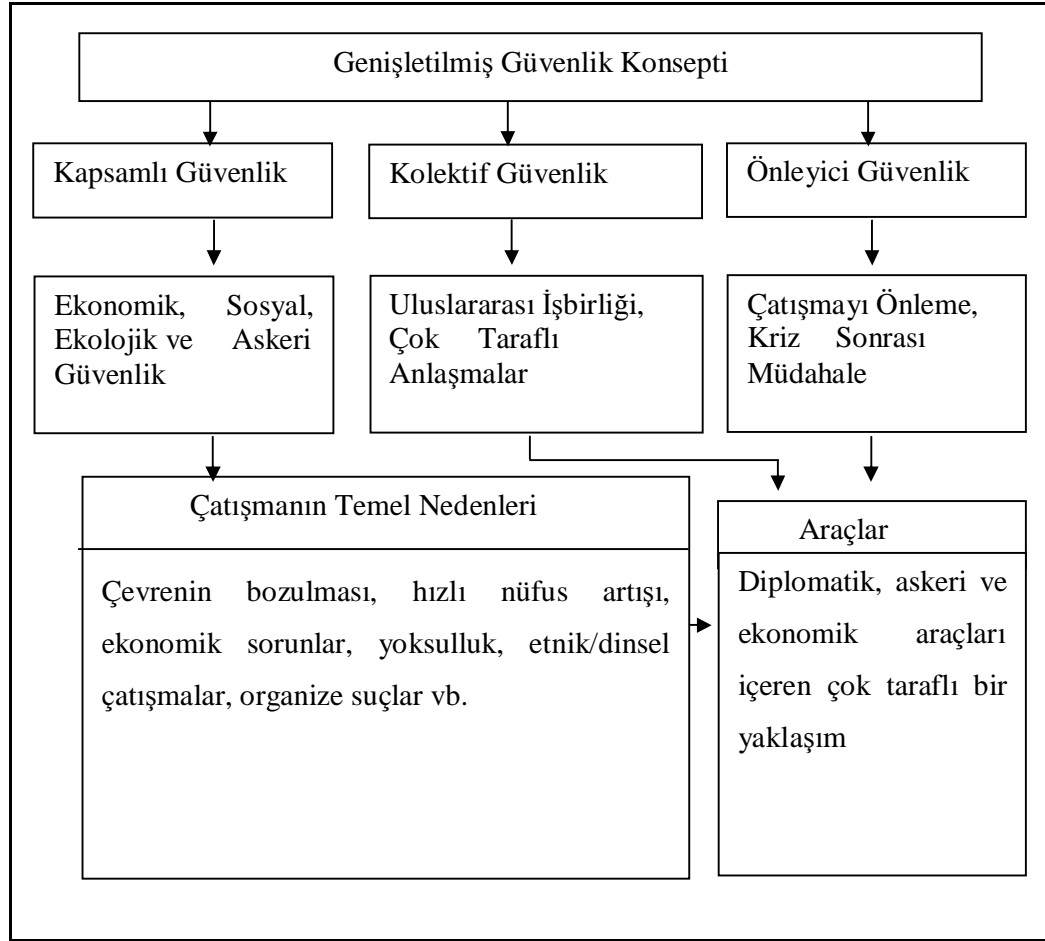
Genişletilmiş Güvenlik Konsepti

Kapsamlı Güvenlik

Kolektif Güvenlik

Önleyici Güvenlik

Ekonomik, Sosyal, Ekolojik ve Askeri Güvenlik

Uluslararası İşbirliği, Çok Taraflı Anlaşmalar

Çatışmayı Önleme, Kriz Sonrası Müdahale

Çatışmanın Temel Nedenleri

Çevrenin bozulması, hızlı nüfus artışı, ekonomik sorunlar, yoksulluk, etnik/dinsel çatışmalar, organize suçlar vb.

Araçlar

Diplomatik, askeri ve ekonomik araçları içeren çok taraflı bir yaklaşım